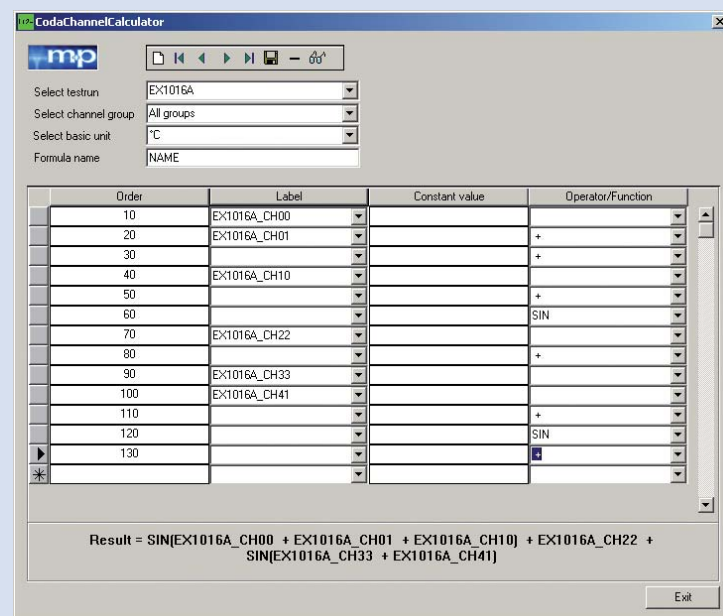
CodaChannelCalculator

mp

Select testrun EX1016A
Select channel group All groups
Select basic unit °C
Formula name NAME

| Order | Label | Constant value | Operator/Function |
|---|---|---|---|
| 10 | EX1016A_CH00 | | |
| 20 | EX1016A_CH01 | | + |
| 30 | | | + |
| 40 | EX1016A_CH10 | | |
| 50 | | | + |
| 60 | | | SIN |
| 70 | EX1016A_CH22 | | |
| 80 | | | + |
| 90 | EX1016A_CH33 | | |
| 100 | EX1016A_CH41 | | |
| 110 | | | + |
| 120 | | | SIN |
| 130 | | | + |
| | | | |

Result = SIN(EX1016A_CH00 + EX1016A_CH01 + EX1016A_CH10) + EX1016A_CH22 + SIN(EX1016A_CH33 + EX1016A_CH41)

Exit